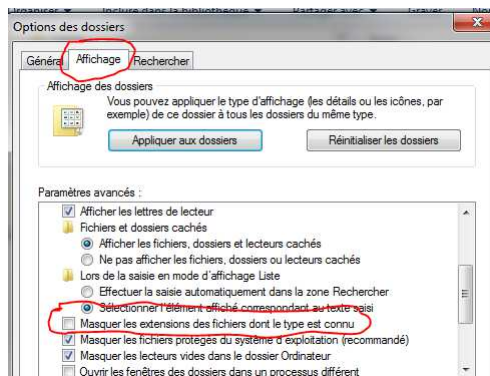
Organiser ▾ Inclure dans la bibliothèque ▾ Partager avec ▾ Graver Nou

Options des dossiers

Généra Affichage Rechercher

Affichage des dossiers

Vous pouvez appliquer le type d'affichage (les détails ou les icônes, par exemple) de ce dossier à tous les dossiers du même type.

Appliquer aux dossiers

Réinitialiser les dossiers

Paramètres avancés :

Afficher les lettres de lecteur
Fichiers et dossiers cachés
Afficher les fichiers, dossiers et lecteurs cachés
Ne pas afficher les fichiers, dossiers ou lecteurs cachés
Lors de la saisie en mode d'affichage Liste
Effectuer la saisie automatiquement dans la zone Rechercher
Sélectionner l'élément affiché correspondant au texte saisi
Masquer les extensions des fichiers dont le type est connu
Masquer les fichiers protégés du système d'exploitation (recommandé)
Masquer les lecteurs vides dans le dossier Ordinateur
Ouvrir les fenêtres des dossiers dans un processus différent